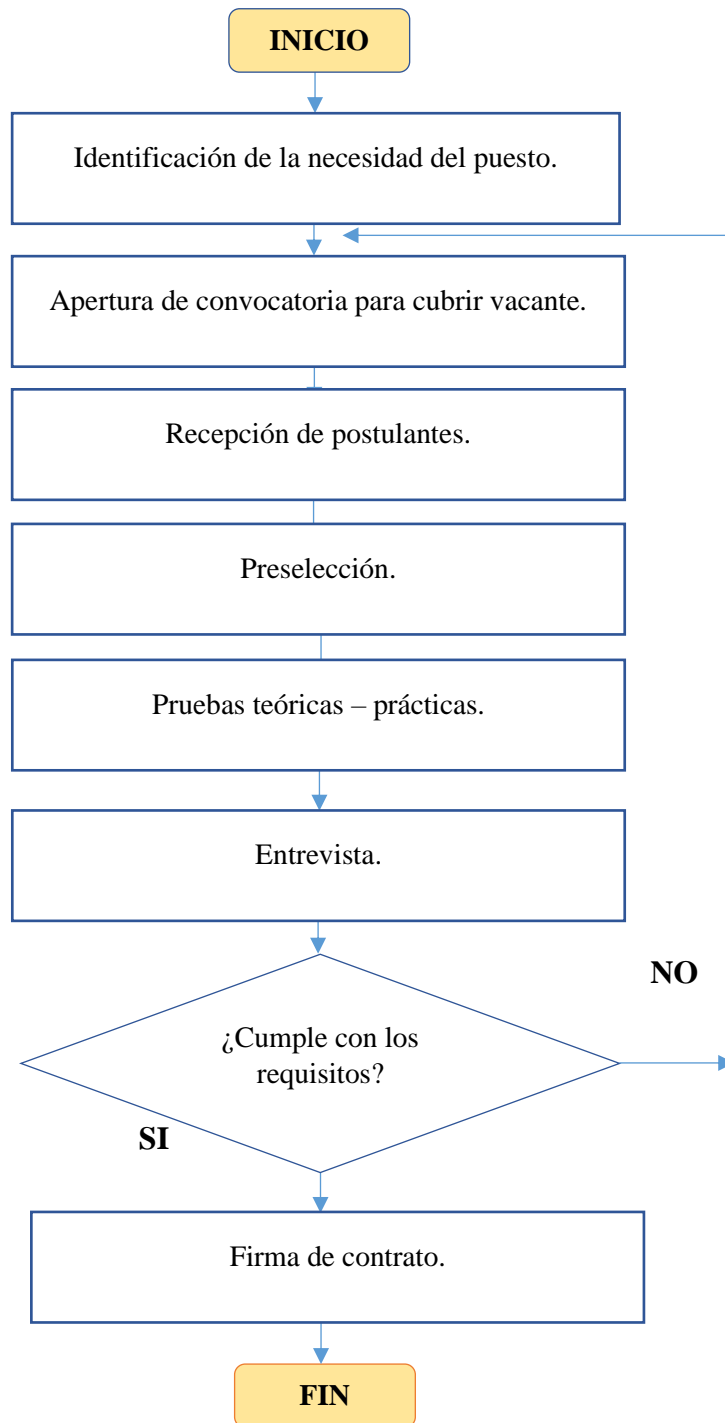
INICIO

Identificación de la necesidad del puesto.

Apertura de convocatoria para cubrir vacante.

Recepción de postulantes.

Preselección.

Pruebas teóricas – prácticas.

Entrevista.

NO

¿Cumple con los requisitos?

SI

Firma de contrato.

FIN